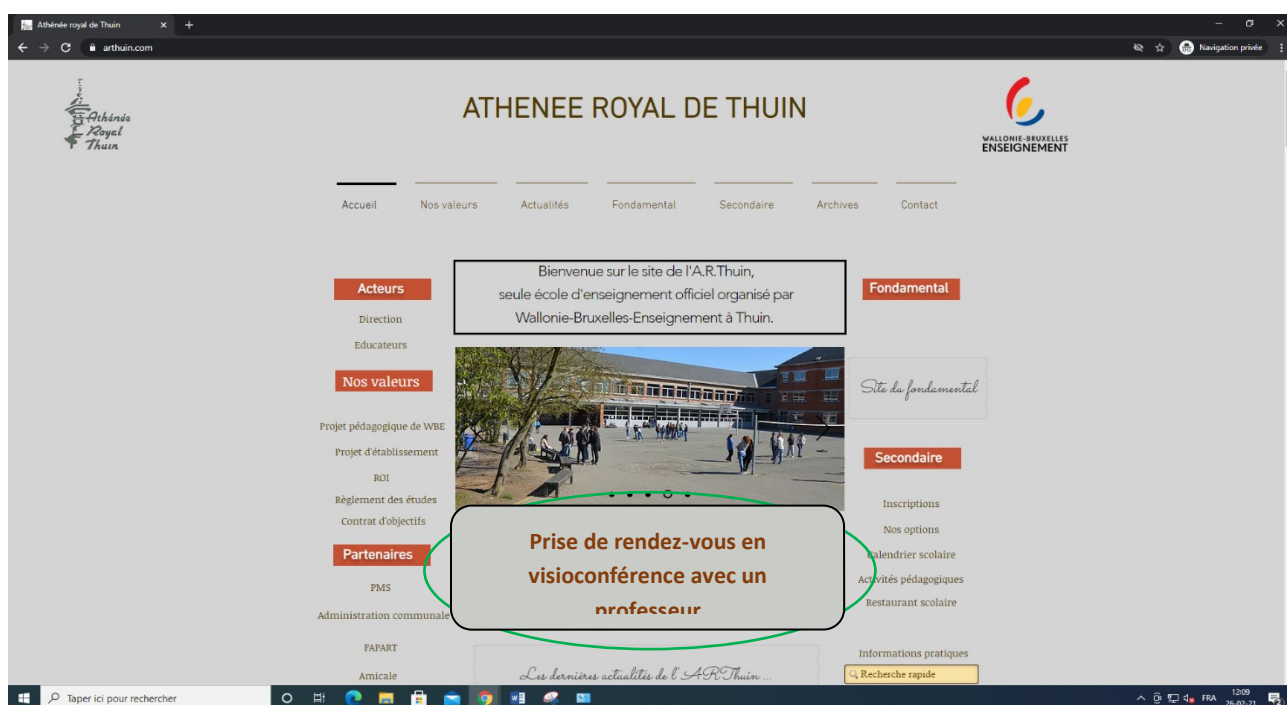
Athénée royal de Thuin × +

arthuin.com

Navigation privée

Athénée Royal Thuin

ATHENEE ROYAL DE THUIN

WALLONIE-BRUXELLES ENSEIGNEMENT

Accueil Nos valeurs Actualités Fondamental Secondaire Archives Contact

Bienvenue sur le site de l'A.R.Thuin, seule école d'enseignement officiel organisé par Wallonie-Bruxelles-Enseignement à Thuin.

Acteurs

Direction

Educateurs

Nos valeurs

Projet pédagogique de WBE

Projet d'établissement

ROI

Règlement des études

Contrat d'objectifs

Partenaires

PMS

Administration communale

FAPART

Amicale

Fondamental

Site du fondamental

Secondaire

Inscriptions

Nos options

Calendrier scolaire

Activités pédagogiques

Restaurant scolaire

Informations pratiques

Recherche rapide

Prise de rendez-vous en visioconférence avec un professeur

Les dernières actualités de l'A.R.Thuin ...

Taper ici pour rechercher

FRA 12:09 26-02-21